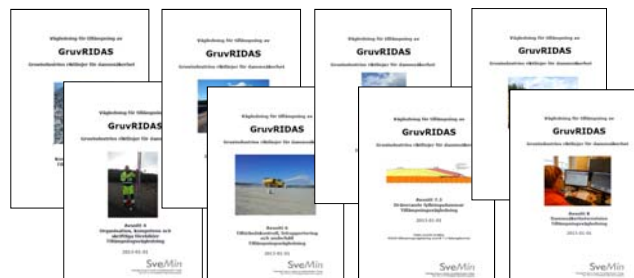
Vägledning för tillämpning av
GruvRIDAS
Gruvindustrins riktlinjer för dammsäkerhet

Vägledning för tillämpning av
GruvRIDAS
Gruvindustrins riktlinjer för dammsäkerhet

Vägledning för tillämpning av
GruvRIDAS
Gruvindustrins riktlinjer för dammsäkerhet

Vägledning för tillämpning av
GruvRIDAS
Gruvindustrins riktlinjer för dammsäkerhet

Vägledning för tillämpning av
GruvRIDAS
Gruvindustrins riktlinjer för dammsäkerhet
Avsnitt 4
Organisation, kompetens och återlöpp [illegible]
Tillämpningsvägledning
2012-01-01

Vägledning för tillämpning av
GruvRIDAS
Gruvindustrins riktlinjer för dammsäkerhet
Avsnitt 6
Tillståndskontroll, övervakning och underhåll
Tillämpningsvägledning
2012-01-01
SveMin

Vägledning för tillämpning av
GruvRIDAS
Gruvindustrins riktlinjer för dammsäkerhet
Avsnitt 7.3
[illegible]
Tillämpningsvägledning
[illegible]
SveMin

Vägledning för tillämpning av
GruvRIDAS
Gruvindustrins riktlinjer för dammsäkerhet
Avsnitt 8
Dammsäkerhetsutvärdering
Tillämpningsvägledning
2012-01-01
SveMin